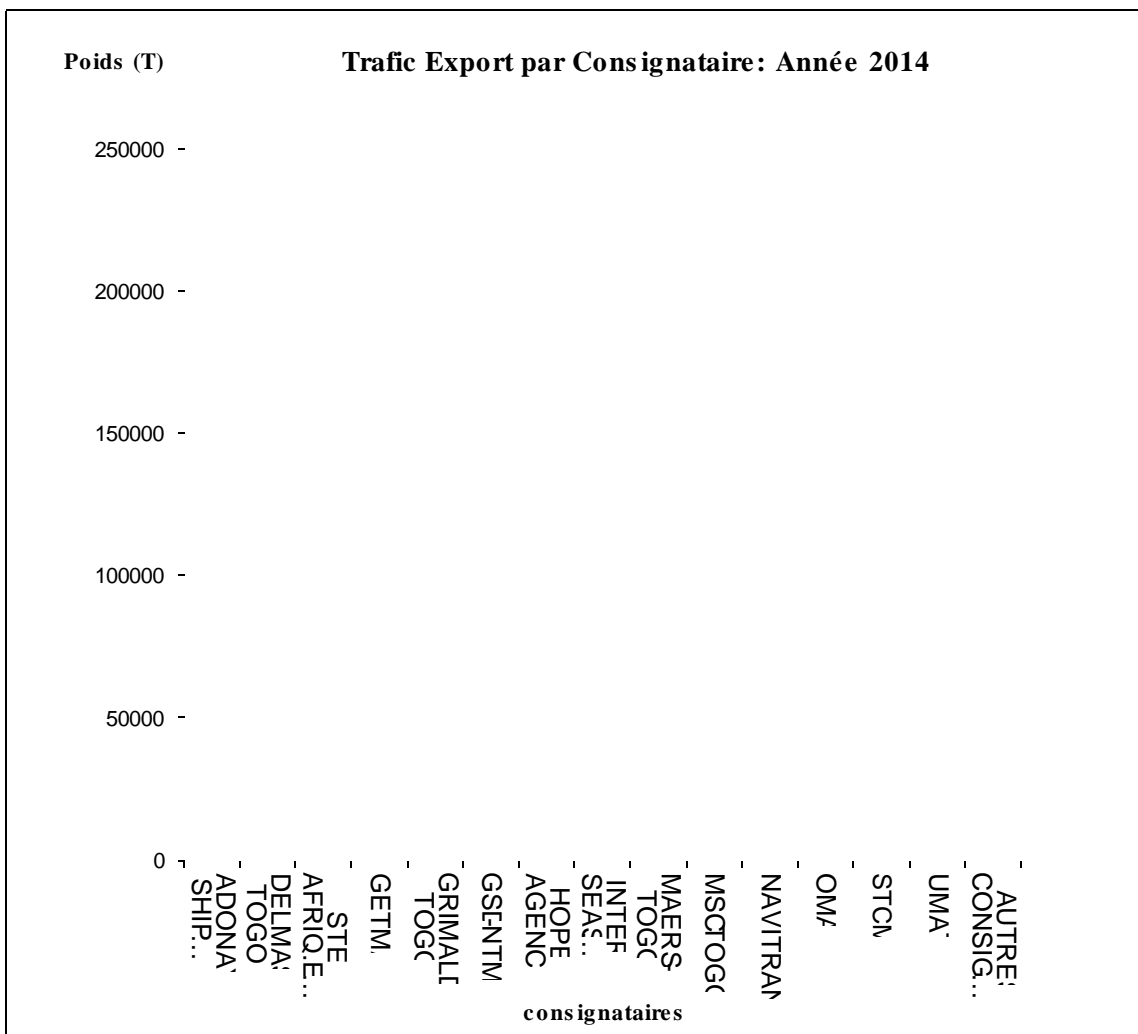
Poids (T)

Trafic Export par Consignataire: Année 2014

250000
200000
150000
100000
50000
0

ADONAY SHIP...
DELMAS TOGO
STE AFRIQ.E...
GETMA
GRIMALDI TOGO
GSI-NTM
HOPE AGENC
INTER SEAS...
MAERSK TOGO
MSCTOGO
NAVITRANS
OMA
STCM
UMA
AUTRES CONSIG...

consignataires